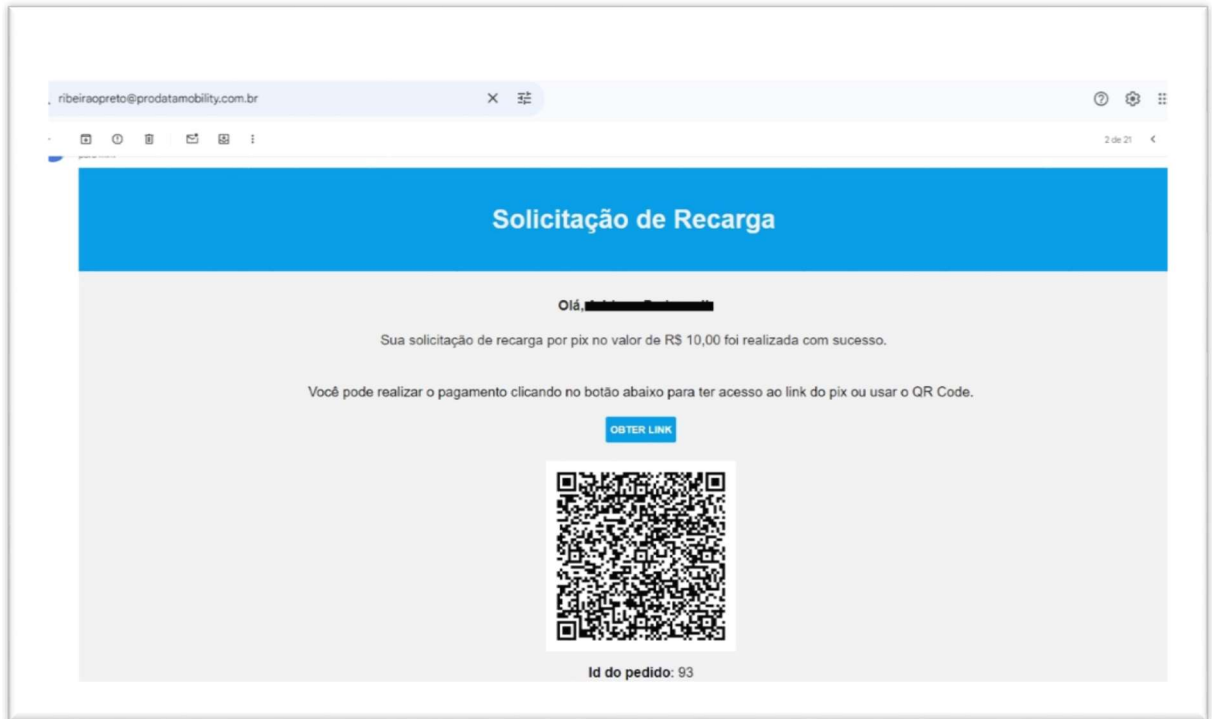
ribeiraopreto@prodatamobility.com.br

2 de 21

Solicitação de Recarga

Olá, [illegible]

Sua solicitação de recarga por pix no valor de R$ 10,00 foi realizada com sucesso.

Você pode realizar o pagamento clicando no botão abaixo para ter acesso ao link do pix ou usar o QR Code.

OBTER LINK

Id do pedido: 93